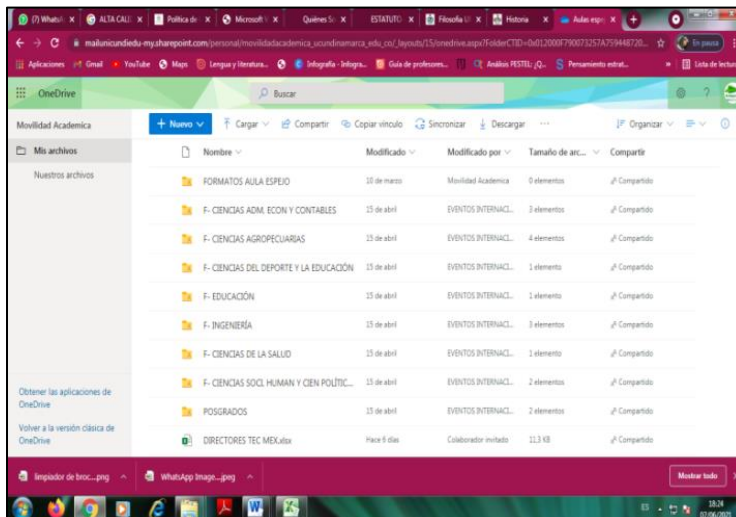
(7) WhatsA × | ALTA CALI × | Política de × | Microsoft × | Quiénes So × | ESTATUTO × | Filosofía U × | Historia × | Aulas espe × | +

mailunicundiedu-my.sharepoint.com/personal/movilidadacademica_ucundinamarca_edu_co/_layouts/15/onedrive.aspx?FolderCTID=0x012000F79007325 7A759448720... En pausa

Aplicaciones | Gmail | YouTube | Maps | Lengua y literatura... | Infografía - Infogra... | Guía de profesores... | Análisis PESTEL: ¿Q... | Pensamiento estrat... | Lista de lectura

OneDrive | Buscar

Movilidad Academica

Mis archivos

Nuestros archivos

+ Nuevo | Cargar | Compartir | Copiar vínculo | Sincronizar | Descargar | ··· | Organizar

| Nombre | Modificado | Modificado por | Tamaño de arc... | Compartir |
|---|---|---|---|---|
| FORMATOS AULA ESPEJO | 10 de marzo | Movilidad Academica | 0 elementos | Compartido |
| F- CIENCIAS ADM, ECON Y CONTABLES | 15 de abril | EVENTOS INTERNACI... | 3 elementos | Compartido |
| F- CIENCIAS AGROPECUARIAS | 15 de abril | EVENTOS INTERNACI... | 4 elementos | Compartido |
| F- CIENCIAS DEL DEPORTE Y LA EDUCACIÓN | 15 de abril | EVENTOS INTERNACI... | 1 elemento | Compartido |
| F- EDUCACIÓN | 15 de abril | EVENTOS INTERNACI... | 1 elemento | Compartido |
| F- INGENIERÍA | 15 de abril | EVENTOS INTERNACI... | 3 elementos | Compartido |
| F- CIENCIAS DE LA SALUD | 15 de abril | EVENTOS INTERNACI... | 1 elemento | Compartido |
| F- CIENCIAS SOCI. HUMAN Y CIEN POLÍTIC... | 15 de abril | EVENTOS INTERNACI... | 2 elementos | Compartido |
| POSGRADOS | 15 de abril | EVENTOS INTERNACI... | 2 elementos | Compartido |
| DIRECTORES TEC MEX.xlsx | Hace 6 días | Colaborador invitado | 11,3 KB | Compartido |

Obtener las aplicaciones de OneDrive

Volver a la versión clásica de OneDrive

limpiador de broc....png | WhatsApp Image....jpeg | Mostrar todo

ES 18:24 07/06/2021